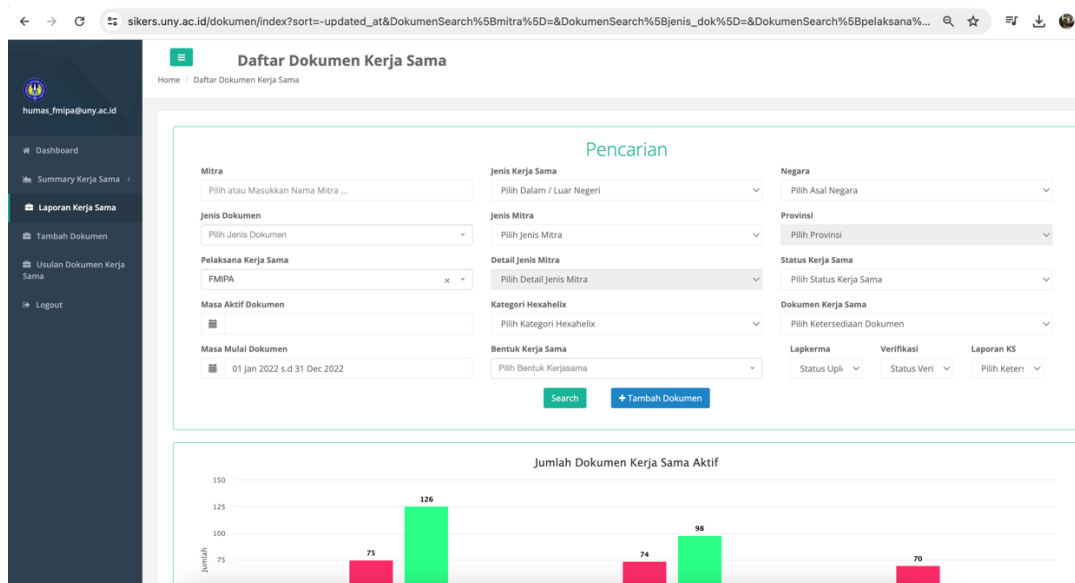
sikers.uny.ac.id/dokumen/index?sort=-updated_at&DokumenSearch%5Bmitra%5D=&DokumenSearch%5Bjenis_dok%5D=&DokumenSearch%5Bpelaksana%...

humas_fmipa@uny.ac.id

Dashboard
Summary Kerja Sama
Laporan Kerja Sama
Tambah Dokumen
Usulan Dokumen Kerja Sama
Logout

Daftar Dokumen Kerja Sama
Home / Daftar Dokumen Kerja Sama

Pencarian

Mitra
Pilih atau Masukkan Nama Mitra ...
Jenis Kerja Sama
Pilih Dalam / Luar Negeri
Negara
Pilih Asal Negara
Jenis Dokumen
Pilih Jenis Dokumen
Jenis Mitra
Pilih Jenis Mitra
Provinsi
Pilih Provinsi
Pelaksana Kerja Sama
FMIPA
Detail Jenis Mitra
Pilih Detail Jenis Mitra
Status Kerja Sama
Pilih Status Kerja Sama
Masa Aktif Dokumen
Kategori Hexahelix
Pilih Kategori Hexahelix
Dokumen Kerja Sama
Pilih Ketersediaan Dokumen
Masa Mulai Dokumen
01 Jan 2022 s.d 31 Dec 2022
Bentuk Kerja Sama
Pilih Bentuk Kerjasama
Lapkerma
Status Upl
Verifikasi
Status Veri
Laporan KS
Pilih Keter
Search
+ Tambah Dokumen

Jumlah Dokumen Kerja Sama Aktif
150
125
100
75
Jumlah
75
126
74
98
70